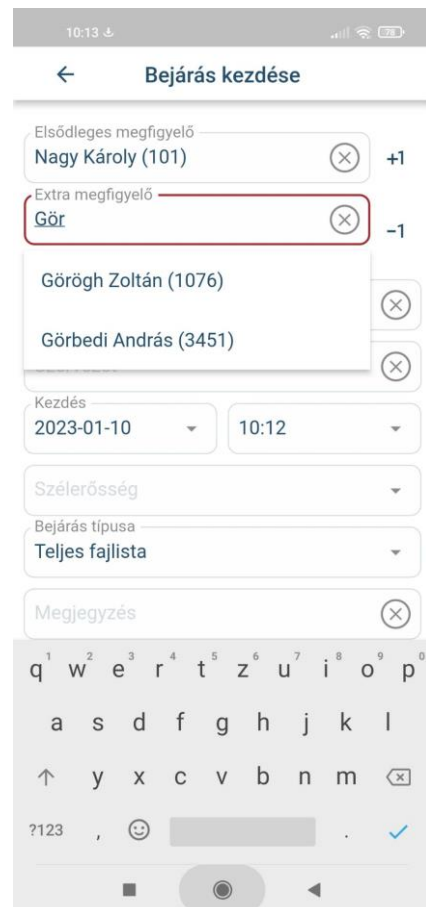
10:13

Bejárás kezdése

Elsődleges megfigyelő
Nagy Károly (101)
+1

Extra megfigyelő
Gör
−1

Görögh Zoltán (1076)

Görbedi András (3451)

Kezdés
2023-01-10
10:12

Szélerősség

Bejárás típusa
Teljes fajlista

Megjegyzés

q w e r t z u i o p
1 2 3 4 5 6 7 8 9 0
a s d f g h j k l
y x c v b n m
?123 , .